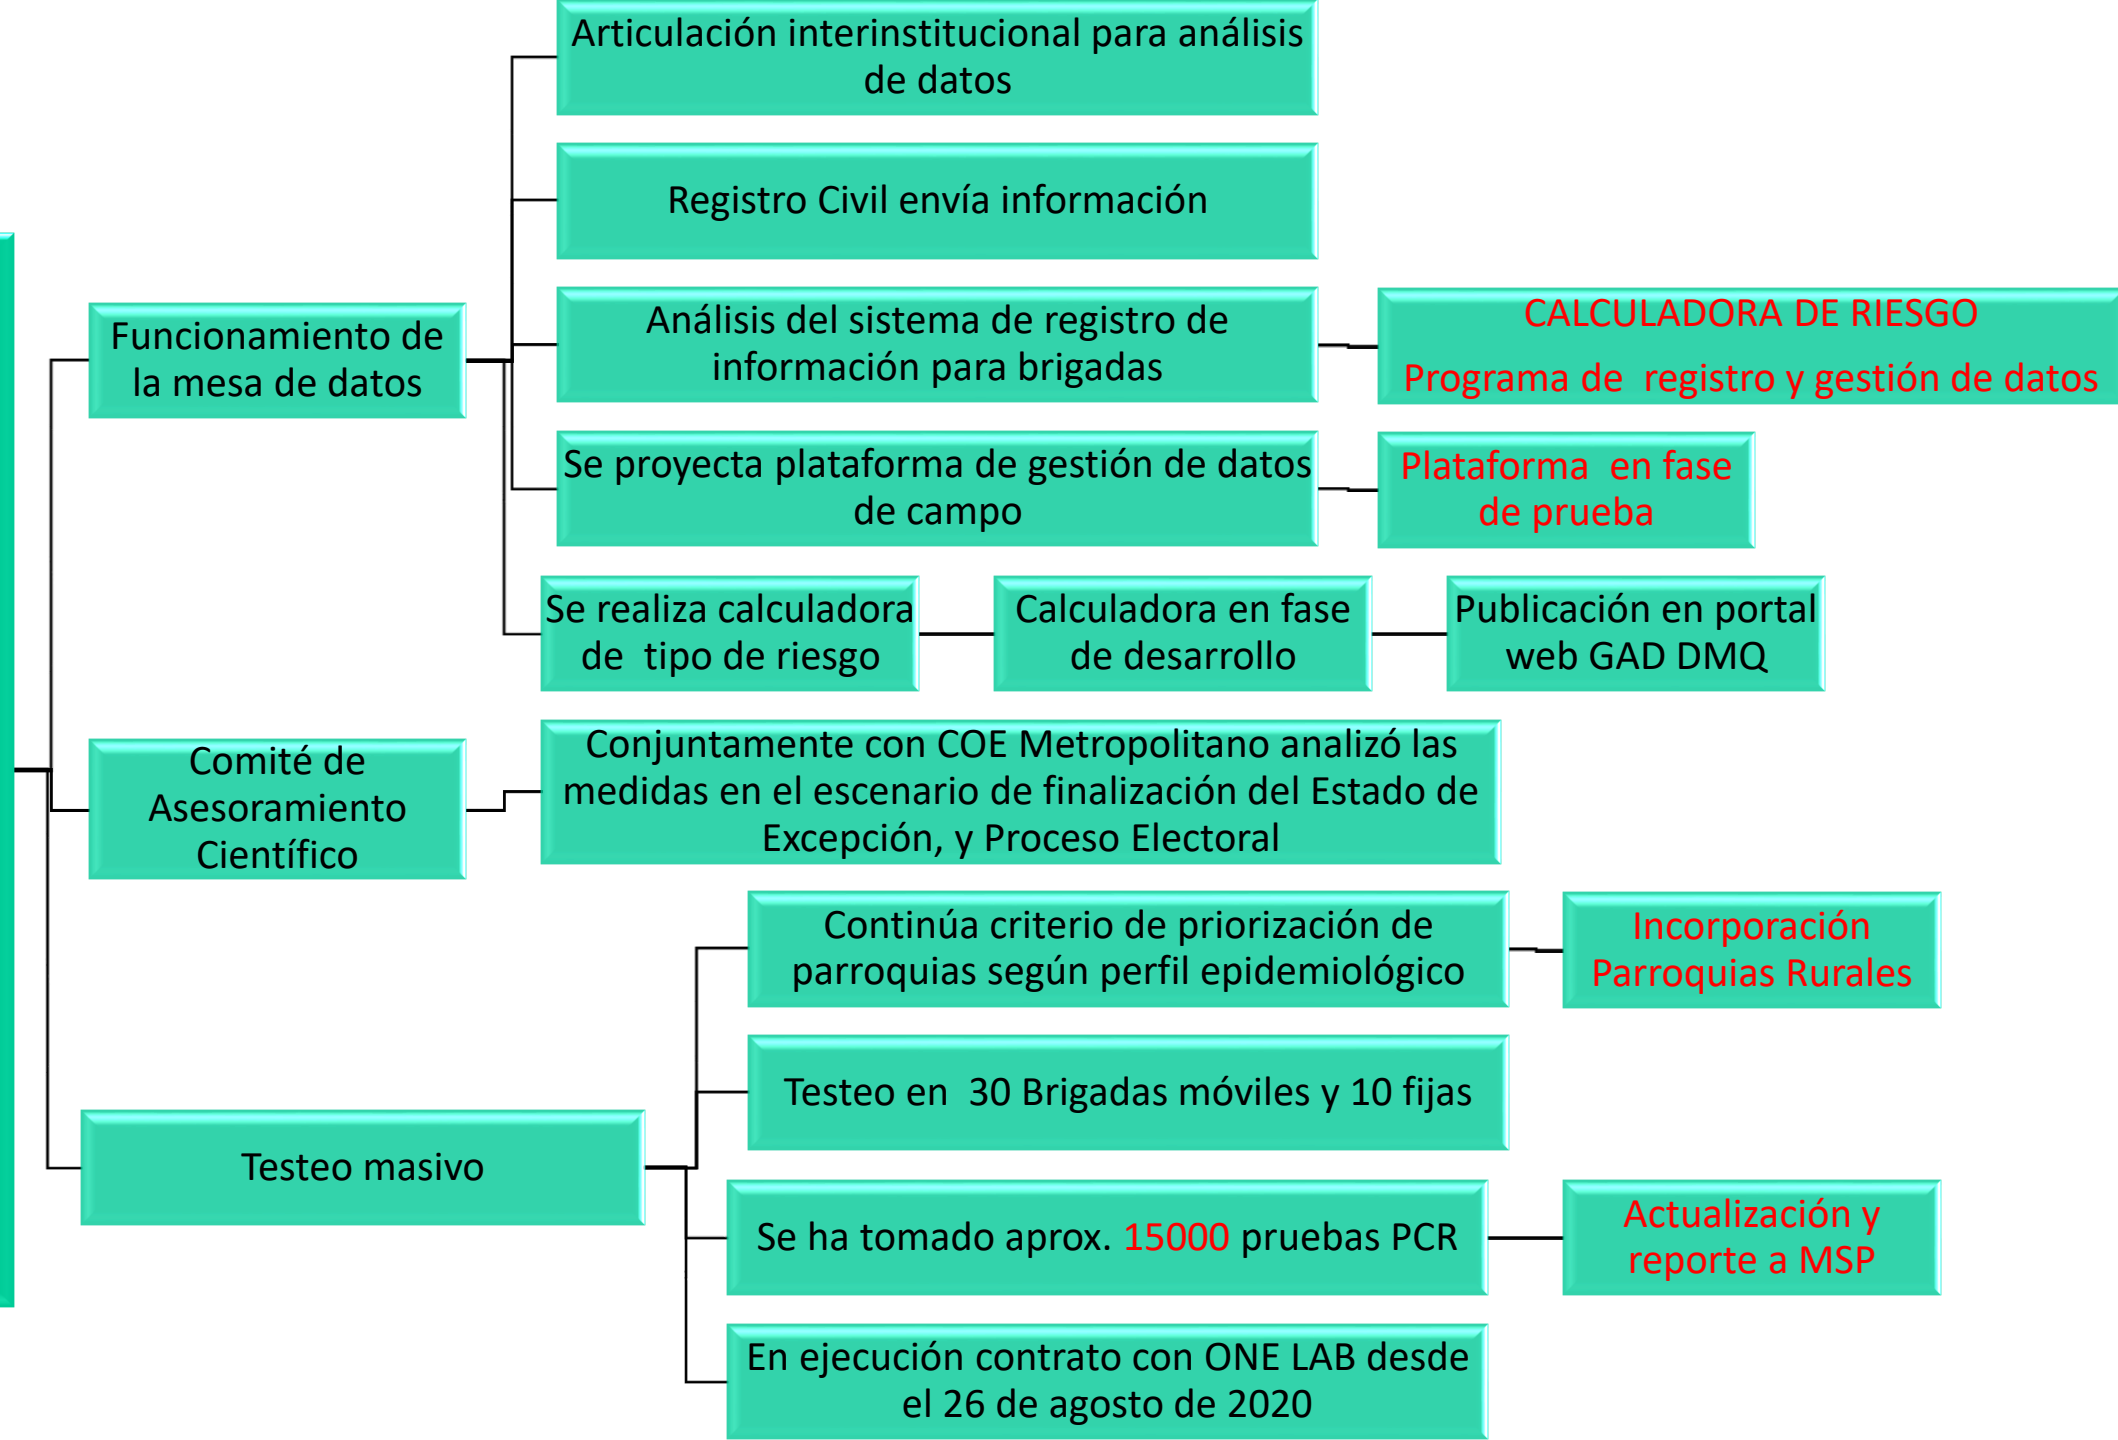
Funcionamiento de la mesa de datos

Articulación interinstitucional para análisis de datos

Registro Civil envía información

Análisis del sistema de registro de información para brigadas

CALCULADORA DE RIESGO

Programa de registro y gestión de datos

Se proyecta plataforma de gestión de datos de campo

Plataforma en fase de prueba

Se realiza calculadora de tipo de riesgo

Calculadora en fase de desarrollo

Publicación en portal web GAD DMQ

Comité de Asesoramiento Científico

Conjuntamente con COE Metropolitano analizó las medidas en el escenario de finalización del Estado de Excepción, y Proceso Electoral

Testeo masivo

Continúa criterio de priorización de parroquias según perfil epidemiológico

Incorporación Parroquias Rurales

Testeo en 30 Brigadas móviles y 10 fijas

Se ha tomado aprox. 15000 pruebas PCR

Actualización y reporte a MSP

En ejecución contrato con ONE LAB desde el 26 de agosto de 2020